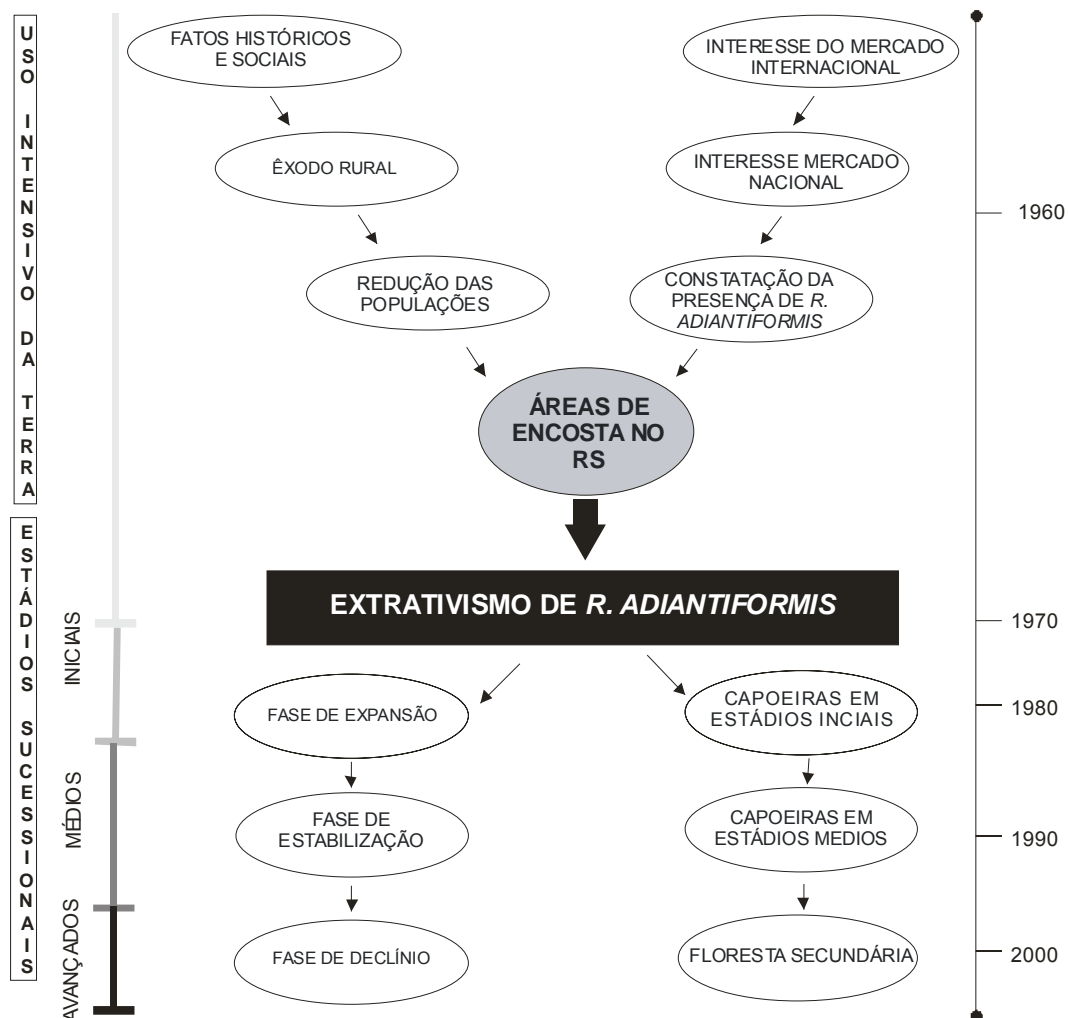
USO INTENSIVO DA TERRA

ESTÁDIOS SUCESSIONAIS

INICIAIS

MÉDIOS

AVANÇADOS

FATOS HISTÓRICOS E SOCIAIS

ÊXODO RURAL

REDUÇÃO DAS POPULAÇÕES

INTERESSE DO MERCADO INTERNACIONAL

INTERESSE MERCADO NACIONAL

CONSTATAÇÃO DA PRESENÇA DE *R. ADIANTIFORMIS*

ÁREAS DE ENCOSTA NO RS

EXTRATIVISMO DE *R. ADIANTIFORMIS*

FASE DE EXPANSÃO

FASE DE ESTABILIZAÇÃO

FASE DE DECLÍNIO

CAPOEIRAS EM ESTÁDIOS INCIAIS

CAPOEIRAS EM ESTÁDIOS MEDIOS

FLORESTA SECUNDÁRIA

1960

1970

1980

1990

2000